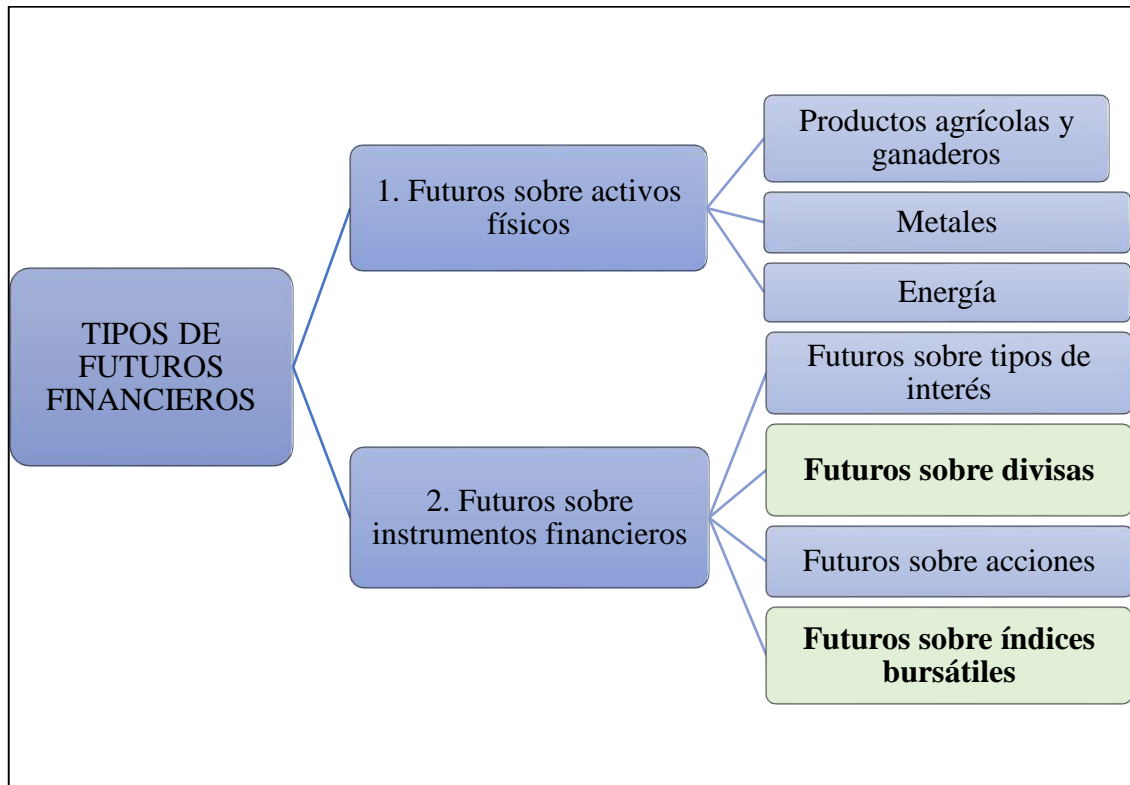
TIPOS DE FUTUROS FINANCIEROS

1. Futuros sobre activos físicos

Productos agrícolas y ganaderos

Metales

Energía

2. Futuros sobre instrumentos financieros

Futuros sobre tipos de interés

**Futuros sobre divisas**

Futuros sobre acciones

**Futuros sobre índices bursátiles**